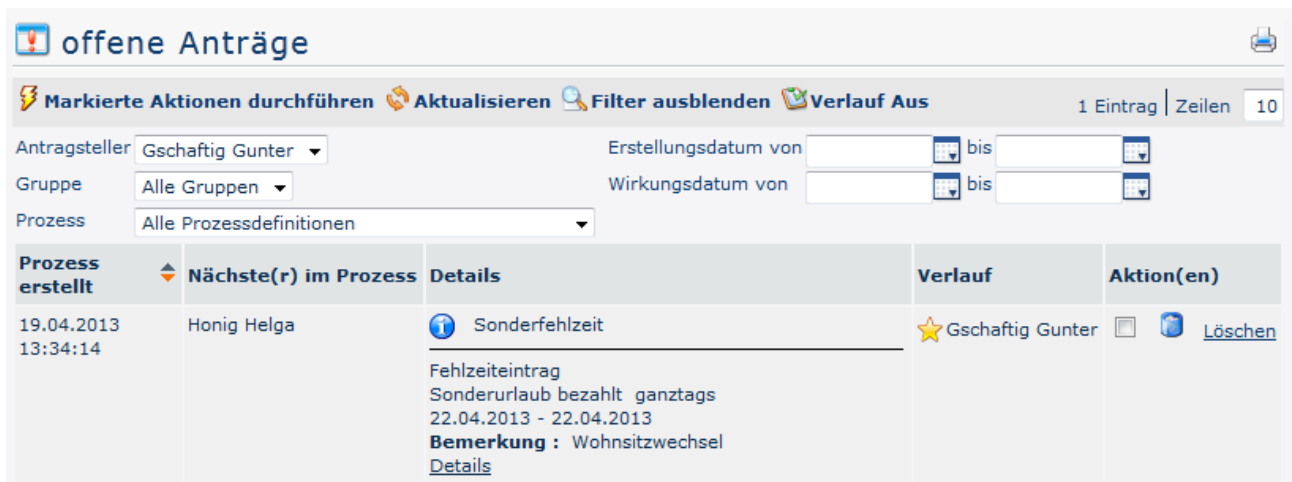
offene Anträge

Markierte Aktionen durchführen Aktualisieren Filter ausblenden Verlauf Aus

1 Eintrag | Zeilen 10

Antragsteller Gschaftig Gunter

Gruppe Alle Gruppen

Prozess Alle Prozessdefinitionen

Erstellungsdatum von bis

Wirkungsdatum von bis

| Prozess erstellt | Nächste(r) im Prozess | Details | Verlauf | Aktion(en) |
|---|---|---|---|---|
| 19.04.2013 13:34:14 | Honig Helga | Sonderfehlzeit<br>Fehlzeiteintrag<br>Sonderurlaub bezahlt ganztags<br>22.04.2013 - 22.04.2013<br>**Bemerkung :** Wohnsitzwechsel<br>Details | Gschaftig Gunter | Löschen |